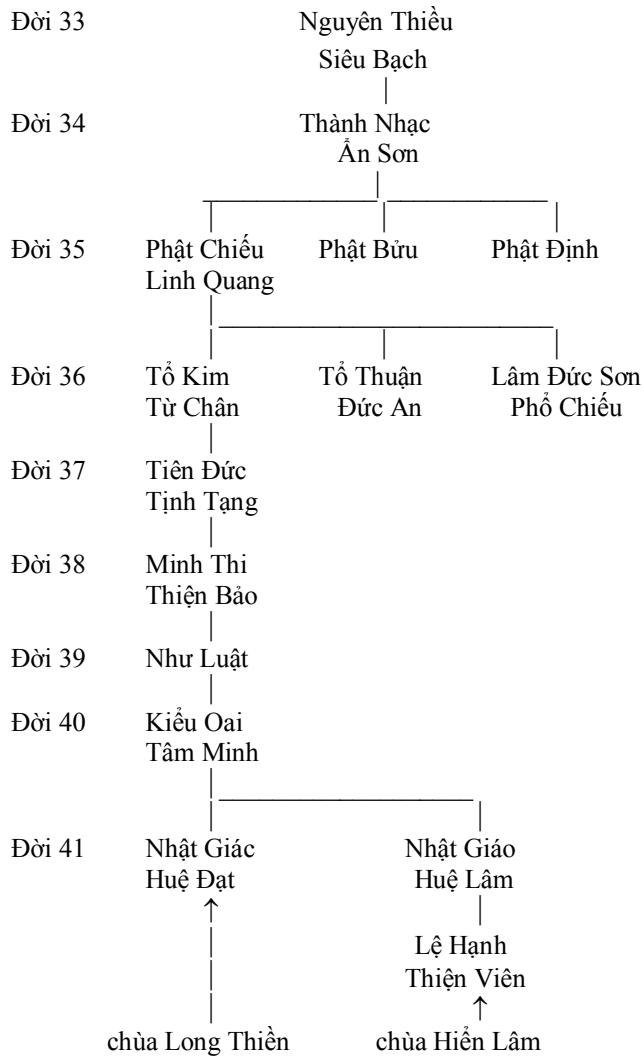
Đời 33 Nguyên Thiều
Siêu Bạch

Đời 34 Thành Nhạc
Ẩn Sơn

Đời 35 Phật Chiếu Linh Quang
Phật Bửu
Phật Định

Đời 36 Tổ Kim Từ Chân
Tổ Thuận Đức An
Lâm Đức Sơn Phổ Chiếu

Đời 37 Tiên Đức Tịnh Tạng

Đời 38 Minh Thi Thiện Bảo

Đời 39 Như Luật

Đời 40 Kiểu Oai Tâm Minh

Đời 41 Nhật Giác Huệ Đạt
Nhật Giáo Huệ Lâm

Lệ Hạnh Thiện Viên

chùa Long Thiền
chùa Hiển Lâm